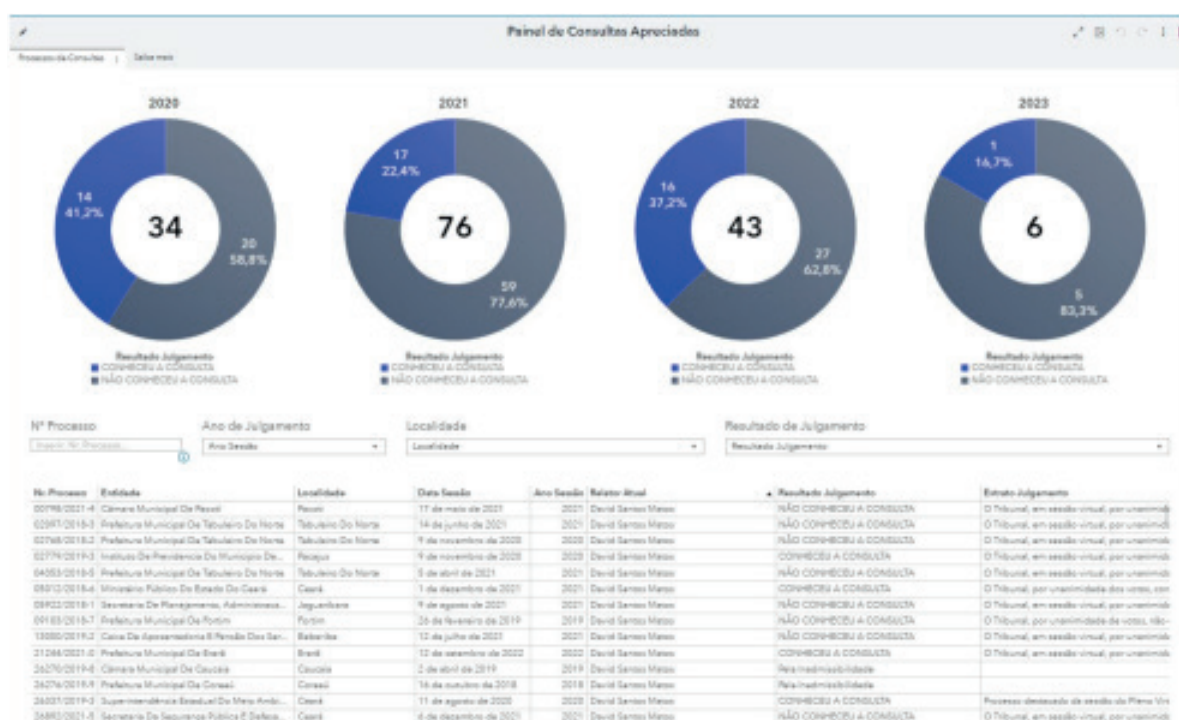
Painel de Consultas Apreciadas

Processos de Consultas | Saiba mais

2020

14
41,2%

34

20
58,8%

Resultado Julgamento
CONHECEU A CONSULTA
NÃO CONHECEU A CONSULTA

2021

17
22,4%

76

59
77,6%

Resultado Julgamento
CONHECEU A CONSULTA
NÃO CONHECEU A CONSULTA

2022

16
37,2%

43

27
62,8%

Resultado Julgamento
CONHECEU A CONSULTA
NÃO CONHECEU A CONSULTA

2023

1
16,7%

6

5
83,3%

Resultado Julgamento
CONHECEU A CONSULTA
NÃO CONHECEU A CONSULTA

Nº Processo
Inserir Nº Processo...

Ano de Julgamento
Ano Sessão

Localidade
Localidade

Resultado de Julgamento
Resultado Julgamento

| Nr. Processo | Entidade | Localidade | Data Sessão | Ano Sessão | Relator Atual | Resultado Julgamento | Extrato Julgamento |
|---|---|---|---|---|---|---|---|
| 00798/2021-4 | Câmara Municipal De Pacoti | Pacoti | 17 de maio de 2021 | 2021 | David Santos Matos | NÃO CONHECEU A CONSULTA | O Tribunal, em sessão virtual, por unanimid |
| 02097/2018-3 | Prefeitura Municipal De Tabuleiro Do Norte | Tabuleiro Do Norte | 14 de junho de 2021 | 2021 | David Santos Matos | NÃO CONHECEU A CONSULTA | O Tribunal, em sessão virtual, por unanimid |
| 02768/2018-2 | Prefeitura Municipal De Tabuleiro Do Norte | Tabuleiro Do Norte | 9 de novembro de 2020 | 2020 | David Santos Matos | NÃO CONHECEU A CONSULTA | O Tribunal, em sessão virtual, por unanimid |
| 02779/2019-3 | Instituto De Previdencia Do Municipio De... | Pacajus | 9 de novembro de 2020 | 2020 | David Santos Matos | CONHECEU A CONSULTA | O Tribunal, em sessão virtual, por unanimid |
| 04053/2018-5 | Prefeitura Municipal De Tabuleiro Do Norte | Tabuleiro Do Norte | 5 de abril de 2021 | 2021 | David Santos Matos | NÃO CONHECEU A CONSULTA | O Tribunal, em sessão virtual, por unanimid |
| 05012/2018-6 | Ministério Público Do Estado Do Ceará | Ceará | 1 de dezembro de 2021 | 2021 | David Santos Matos | CONHECEU A CONSULTA | O Tribunal, por unanimidade dos votos, con |
| 05922/2018-1 | Secretaria De Planejamento, Administraçao... | Jaguaribara | 9 de agosto de 2021 | 2021 | David Santos Matos | NÃO CONHECEU A CONSULTA | O Tribunal, em sessão virtual, por unanimid |
| 09183/2018-7 | Prefeitura Municipal De Fortim | Fortim | 26 de fevereiro de 2019 | 2019 | David Santos Matos | NÃO CONHECEU A CONSULTA | O Tribunal, por unanimidade de votos, não |
| 13000/2019-2 | Caixa De Aposentadoria E Pensão Dos Ser... | Baturite | 12 de julho de 2021 | 2021 | David Santos Matos | NÃO CONHECEU A CONSULTA | O Tribunal, em sessão virtual, por unanimid |
| 21266/2021-0 | Prefeitura Municipal De Barê | Barê | 12 de setembro de 2022 | 2022 | David Santos Matos | CONHECEU A CONSULTA | O Tribunal, em sessão virtual, por unanimid |
| 26270/2019-8 | Câmara Municipal De Caucaia | Caucaia | 2 de abril de 2019 | 2019 | David Santos Matos | Pela Inadmissibilidade | |
| 26276/2019-9 | Prefeitura Municipal De Coreaú | Coreaú | 16 de outubro de 2018 | 2018 | David Santos Matos | Pela Inadmissibilidade | |
| 26037/2019-3 | Superintendência Estadual Do Meio Ambi... | Ceará | 11 de agosto de 2020 | 2020 | David Santos Matos | CONHECEU A CONSULTA | Processo destacado da sessão do Pleno Vir |
| 26865/2021-5 | Secretaria Da Segurança Pública E Defesa... | Ceará | 6 de dezembro de 2021 | 2021 | David Santos Matos | NÃO CONHECEU A CONSULTA | O Tribunal, em sessão virtual, por unanimid |